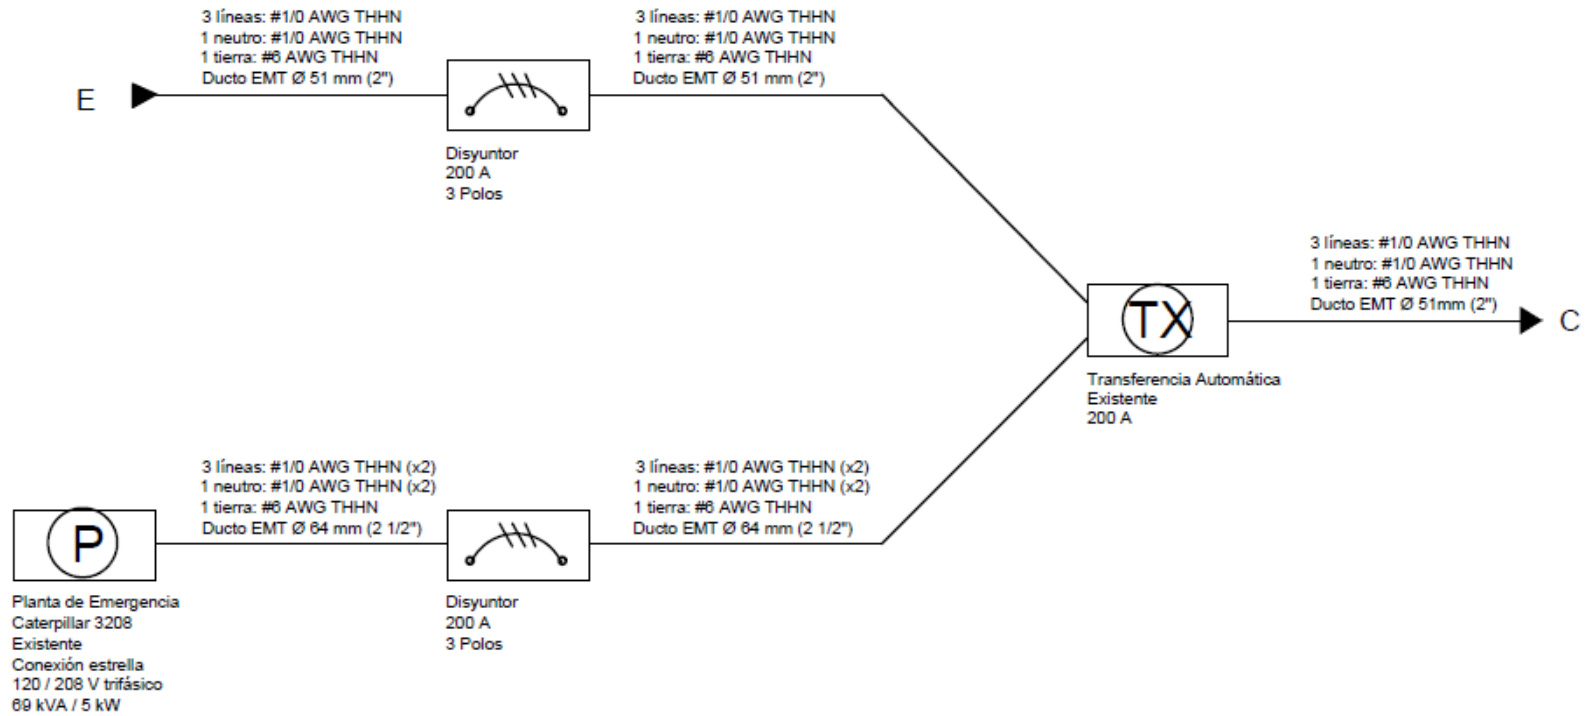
3 líneas: #1/0 AWG THHN
1 neutro: #1/0 AWG THHN
1 tierra: #6 AWG THHN
Ducto EMT Ø 51 mm (2")

3 líneas: #1/0 AWG THHN
1 neutro: #1/0 AWG THHN
1 tierra: #6 AWG THHN
Ducto EMT Ø 51 mm (2")

E

Disyuntor
200 A
3 Polos

3 líneas: #1/0 AWG THHN
1 neutro: #1/0 AWG THHN
1 tierra: #6 AWG THHN
Ducto EMT Ø 51mm (2")

TX

C

Transferencia Automática
Existente
200 A

3 líneas: #1/0 AWG THHN (x2)
1 neutro: #1/0 AWG THHN (x2)
1 tierra: #6 AWG THHN
Ducto EMT Ø 64 mm (2 1/2")

3 líneas: #1/0 AWG THHN (x2)
1 neutro: #1/0 AWG THHN (x2)
1 tierra: #6 AWG THHN
Ducto EMT Ø 64 mm (2 1/2")

P

Planta de Emergencia
Caterpillar 3208
Existente
Conexión estrella
120 / 208 V trifásico
69 kVA / 5 kW

Disyuntor
200 A
3 Polos